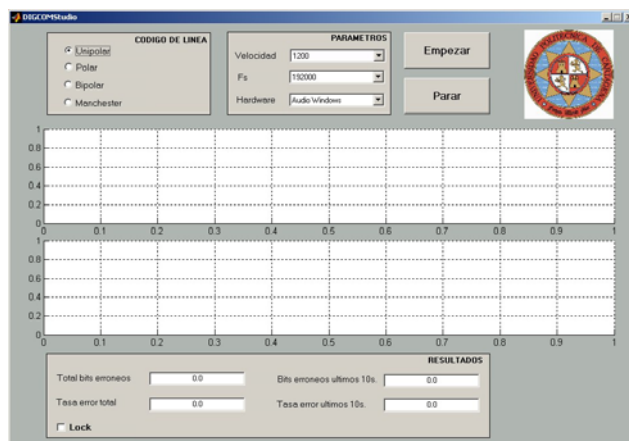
DIGCOMStudio

CODIGO DE LINEA
Unipolar
Polar
Bipolar
Manchester

PARAMETROS
Velocidad 1200
Fs 192000
Hardware Audio Windows

Empezar
Parar

1
0.8
0.6
0.4
0.2
0
0 0.1 0.2 0.3 0.4 0.5 0.6 0.7 0.8 0.9 1

1
0.8
0.6
0.4
0.2
0
0 0.1 0.2 0.3 0.4 0.5 0.6 0.7 0.8 0.9 1

RESULTADOS
Total bits erroneos 0.0
Bits erroneos ultimos 10s. 0.0
Tasa error total 0.0
Tasa error ultimos 10s. 0.0
Lock